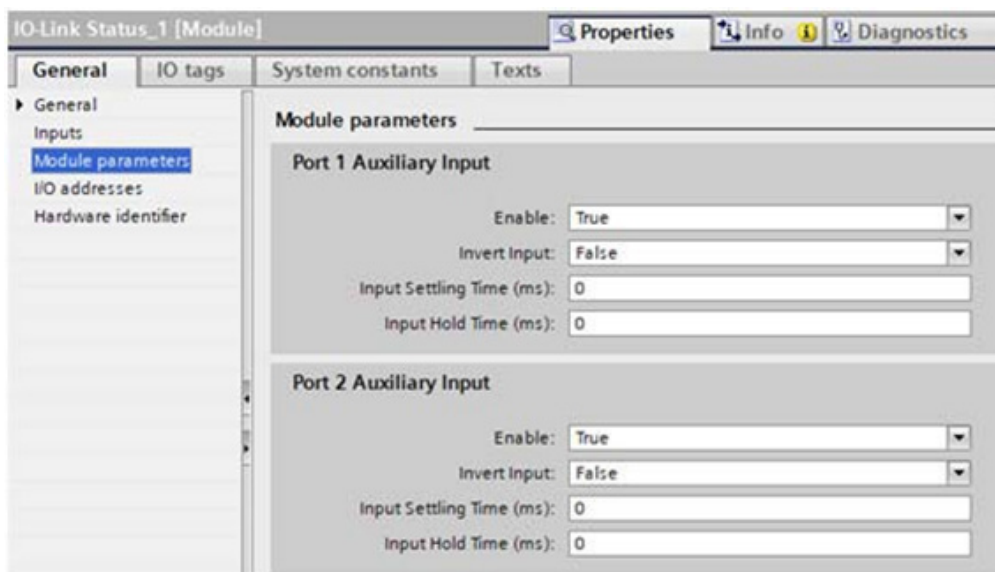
IO-Link Status_1 [Module]

Properties | Info | Diagnostics

General | IO tags | System constants | Texts

General
Inputs
Module parameters
I/O addresses
Hardware identifier

Module parameters

Port 1 Auxiliary Input

Enable: True
Invert Input: False
Input Settling Time (ms): 0
Input Hold Time (ms): 0

Port 2 Auxiliary Input

Enable: True
Invert Input: False
Input Settling Time (ms): 0
Input Hold Time (ms): 0